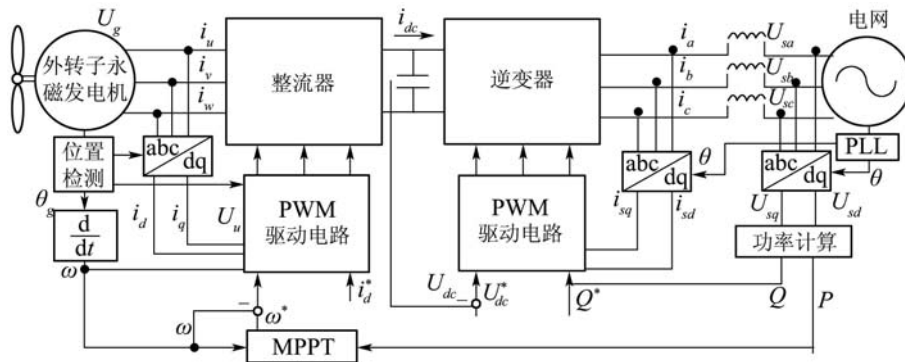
$U_g$

外转子永磁发电机

$i_u$

$i_v$

$i_w$

整流器

$i_{dc}$

逆变器

$i_a$

$i_b$

$i_c$

$U_{sa}$

$U_{sb}$

$U_{sc}$

电网

位置检测

abc/dq

$\theta_g$

$\frac{d}{dt}$

$i_d$

$i_q$

$U_u$

PWM 驱动电路

$i_d^*$

$\omega$

PWM 驱动电路

$U_{dc}$

$U_{dc}^*$

$Q^*$

abc/dq

$\theta$

$i_{sq}$

$i_{sd}$

abc/dq

PLL

$\theta$

$U_{sq}$

$U_{sd}$

功率计算

$Q$

$P$

$-$

$\omega^*$

$\omega$

MPPT